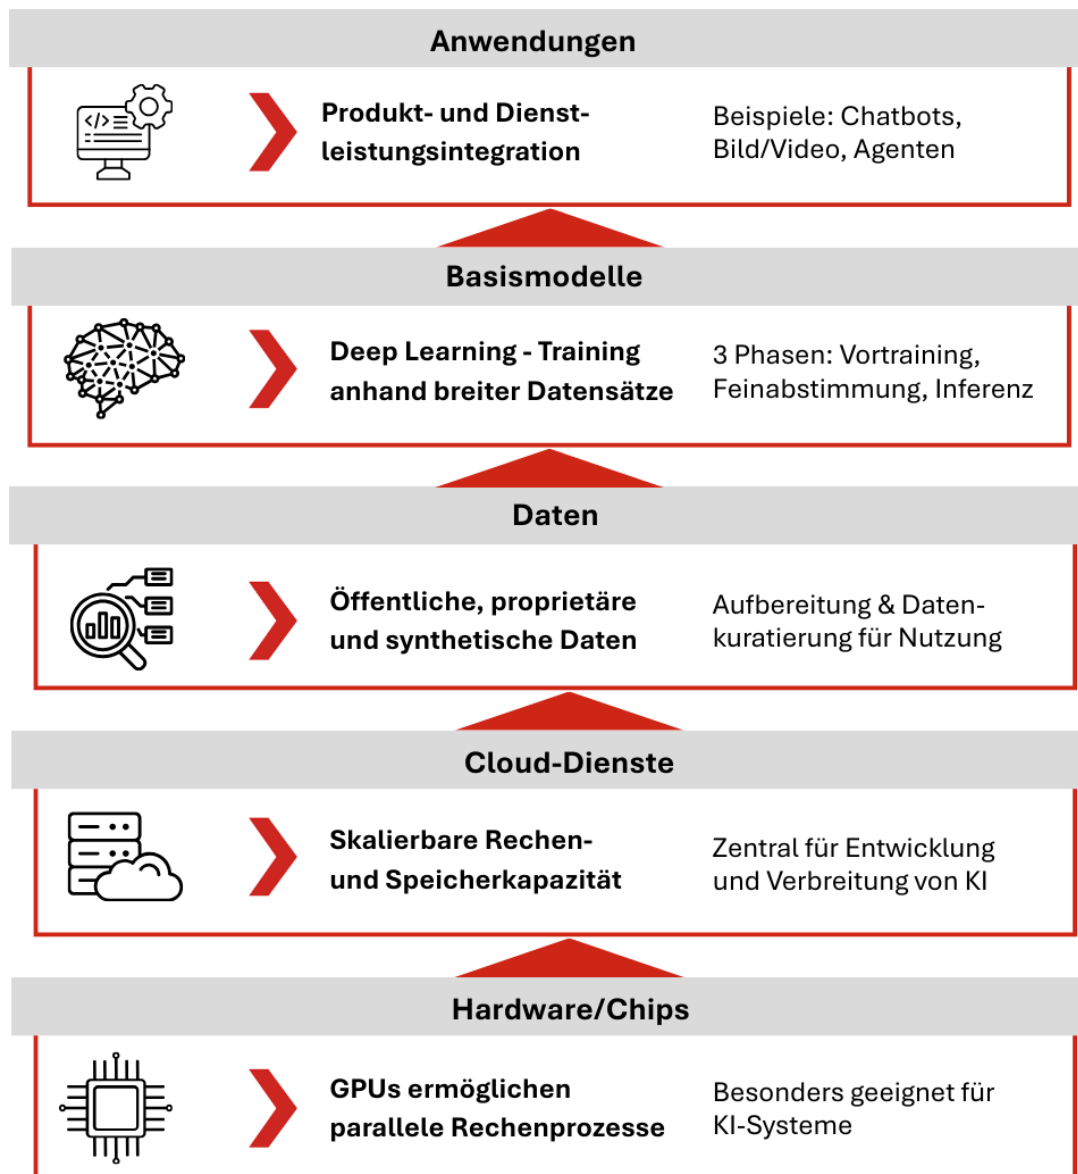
Anwendungen

Produkt- und Dienstleistungsintegration

Beispiele: Chatbots, Bild/Video, Agenten

Basismodelle

Deep Learning - Training anhand breiter Datensätze

3 Phasen: Vortraining, Feinabstimmung, Inferenz

Daten

Öffentliche, proprietäre und synthetische Daten

Aufbereitung & Datenkuratierung für Nutzung

Cloud-Dienste

Skalierbare Rechen- und Speicherkapazität

Zentral für Entwicklung und Verbreitung von KI

Hardware/Chips

GPUs ermöglichen parallele Rechenprozesse

Besonders geeignet für KI-Systeme